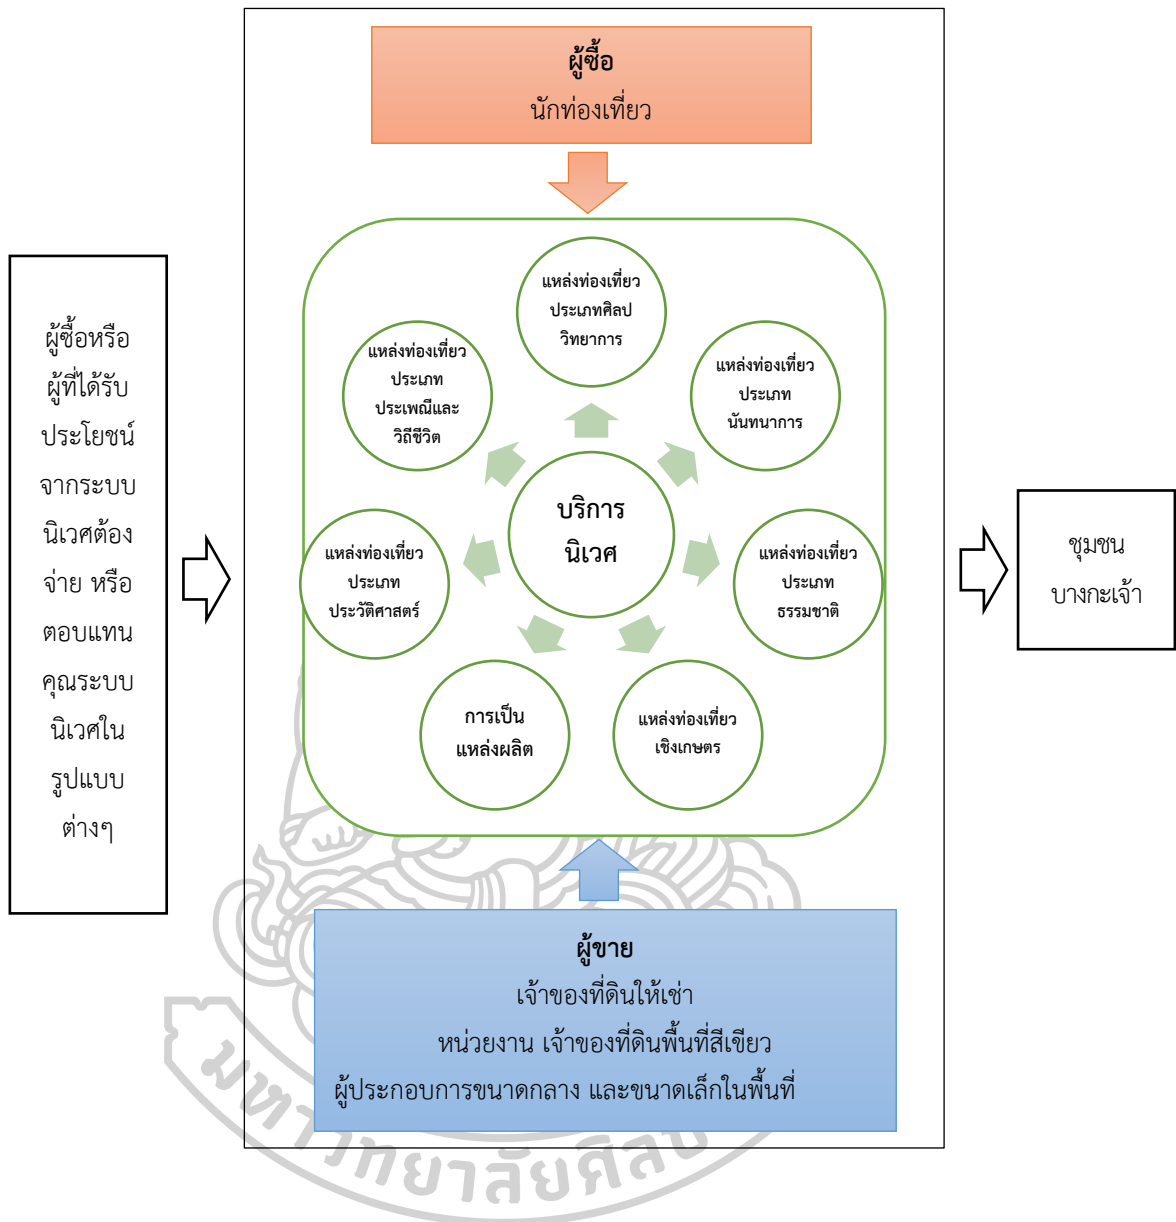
ผู้ซื้อหรือผู้ที่ได้รับประโยชน์จากระบบนิเวศต้องจ่าย หรือตอบแทนคุณระบบนิเวศในรูปแบบต่างๆ

**ผู้ซื้อ**
นักท่องเที่ยว

แหล่งท่องเที่ยวประเภทศิลปวิทยาการ

แหล่งท่องเที่ยวประเภทประเพณีและวิถีชีวิต

แหล่งท่องเที่ยวประเภทนันทนาการ

บริการนิเวศ

แหล่งท่องเที่ยวประเภทประวัติศาสตร์

แหล่งท่องเที่ยวประเภทธรรมชาติ

การเป็นแหล่งผลิต

แหล่งท่องเที่ยวเชิงเกษตร

**ผู้ขาย**
เจ้าของที่ดินให้เช่า
หน่วยงาน เจ้าของที่ดินพื้นที่สีเขียว
ผู้ประกอบการขนาดกลาง และขนาดเล็กในพื้นที่

ชุมชนบางกะเจ้า

มหาวิทยาลัยศิลปากร